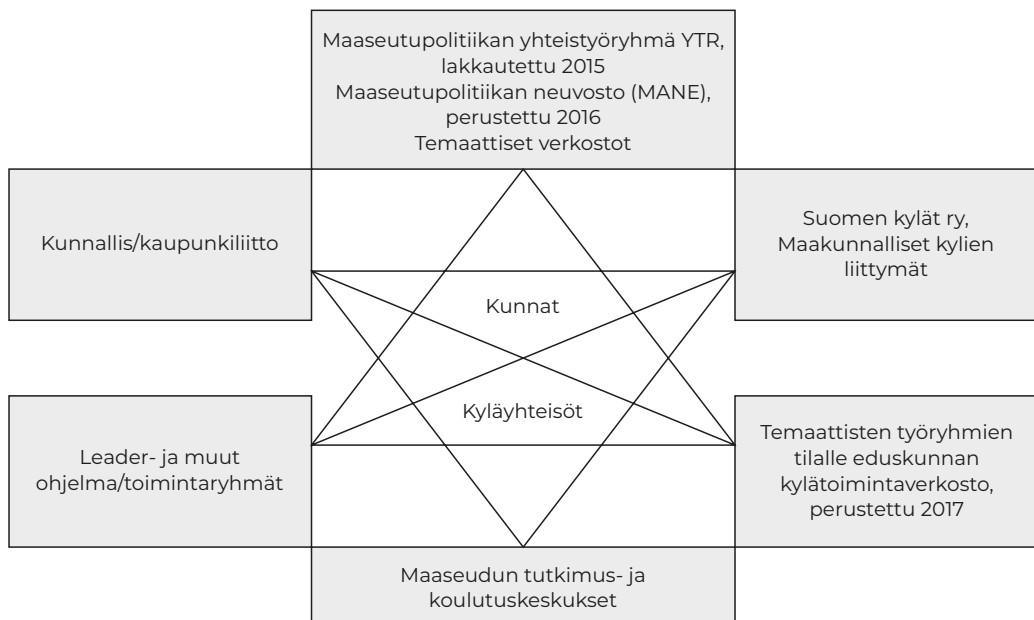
Maaseutupolitiikan yhteistyöryhmä YTR, lakkautettu 2015
Maaseutupolitiikan neuvosto (MANE), perustettu 2016
Temaattiset verkostot

Kunnallis/kaupunkiliitto

Suomen kylät ry, Maakunnalliset kylien liittymät

Kunnat

Kyläyhteisöt

Leader- ja muut ohjelma/toimintaryhmät

Temaattisten työryhmien tilalle eduskunnan kylätoimintaverkosto, perustettu 2017

Maaseudun tutkimus- ja koulutuskeskukset